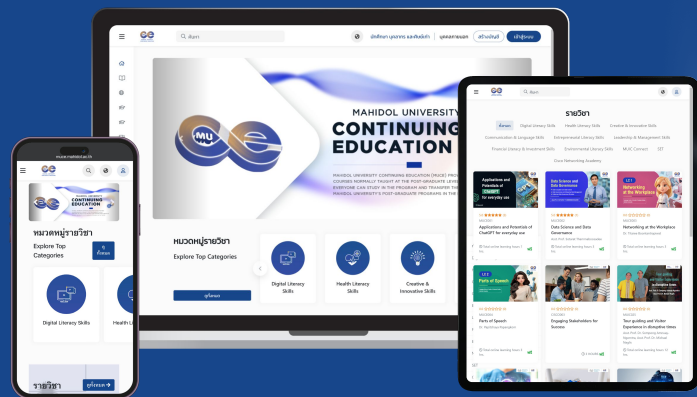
ค้นหา
นักศึกษา บุคลากร และศิษย์เก่า
บุคคลภายนอก
สร้างบัญชี
เข้าสู่ระบบ

MAHIDOL UNIVERSITY
CONTINUING
EDUCATION

MAHIDOL UNIVERSITY CONTINUING EDUCATION (MUCE) PROVIDES COURSES NORMALLY TAUGHT AT THE POST-GRADUATE LEVEL. EVERYONE CAN STUDY IN THE PROGRAM AND TRANSFER TO MAHIDOL UNIVERSITY'S POST-GRADUATE PROGRAMS IN THE

หมวดหมู่รายวิชา
Explore Top Categories
ดูทั้งหมด

Digital Literacy Skills
Health Literacy Skills
Creative & Innovative Skills

muce.mahidol.ac.th
CONTINUING EDUCATION
หมวดหมู่รายวิชา
Explore Top Categories
ดูทั้งหมด
Digital Literacy Skills
Health Lit
รายวิชา
ดูทั้งหมด

ค้นหา
รายวิชา
ทั้งหมด
Digital Literacy Skills
Health Literacy Skills
Creative & Innovative Skills
Communication & Language Skills
Entrepreneurial Literacy Skills
Leadership & Management Skills
Financial Literacy & Investment Skills
Environmental Literacy Skills
MUIC Connect
CET
Cisco Networking Academy

Applications and Potentials of ChatGPT for everyday use
Applications and Potentials of ChatGPT for everyday use

Data Science and Data Governance
Data Science and Data Governance

Networking at the Workplace
Networking at the Workplace

Parts of Speech
Parts of Speech

Engaging Stakeholders for Success

Tour guiding and Visitor Experience in disruptive times